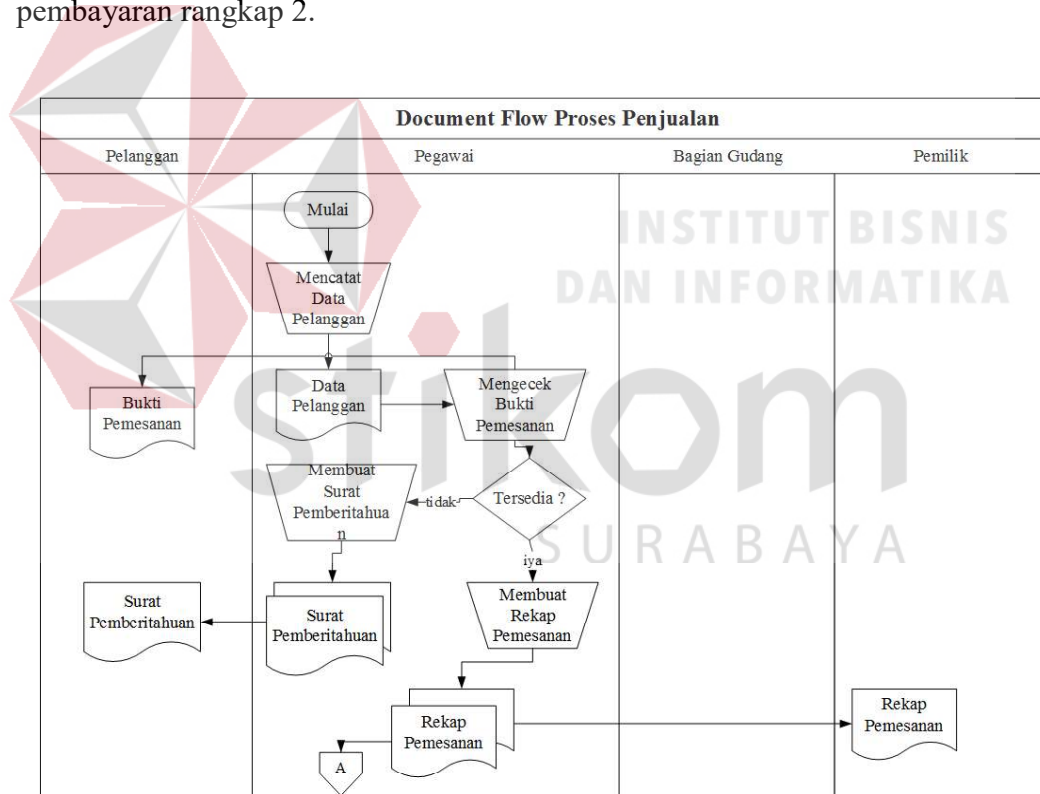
pembayaran rangkap 2.

Document Flow Proses Penjualan

Pelanggan

Pegawai

Bagian Gudang

Pemilik

INSTITUT BISNIS DAN INFORMATIKA

stikom

SURABAYA

Mulai

Mencatat Data Pelanggan

Bukti Pemesanan

Data Pelanggan

Mengecek Bukti Pemesanan

Membuat Surat Pemberitahua n

tidak

Tersedia ?

iya

Surat Pemberitahuan

Surat Pemberitahuan

Membuat Rekap Pemesanan

Rekap Pemesanan

Rekap Pemesanan

A